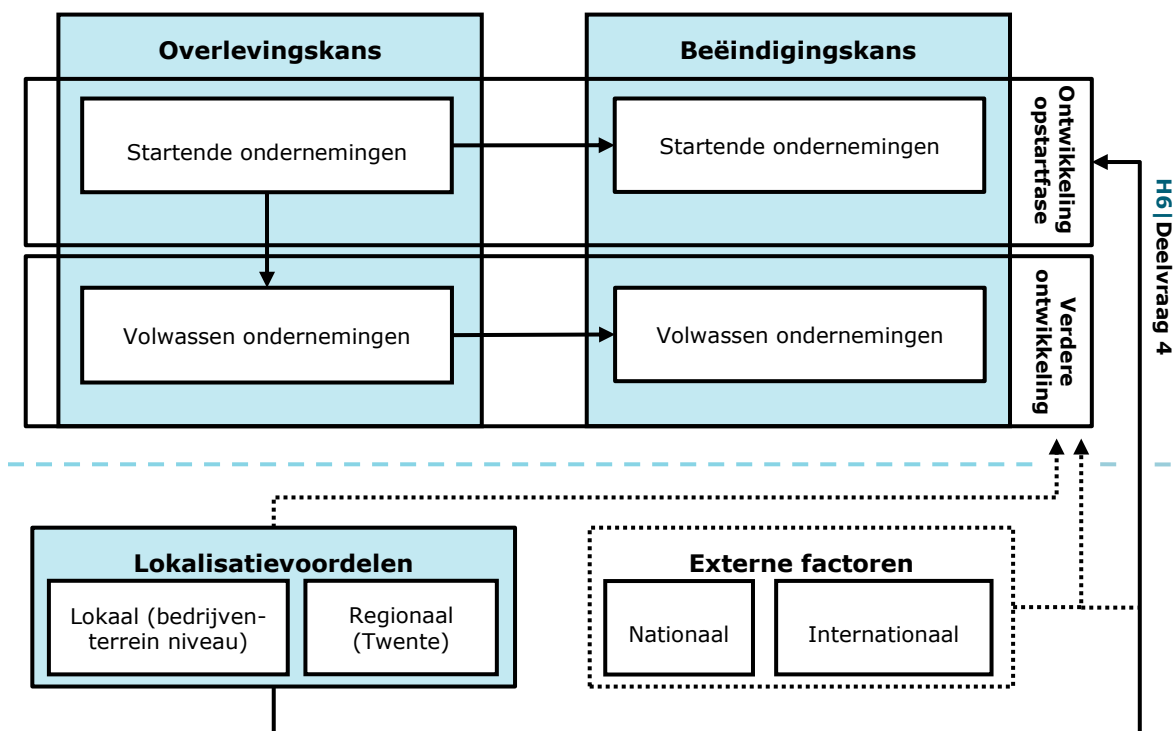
Overlevingskans

Beëindigingskans

Startende ondernemingen

Startende ondernemingen

Ontwikkeling opstartfase

Volwassen ondernemingen

Volwassen ondernemingen

Verdere ontwikkeling

H6|Deelvraag 4

Lokalisatievoordelen

Lokaal (bedrijventerrein niveau)

Regionaal (Twente)

Externe factoren

Nationaal

Internationaal